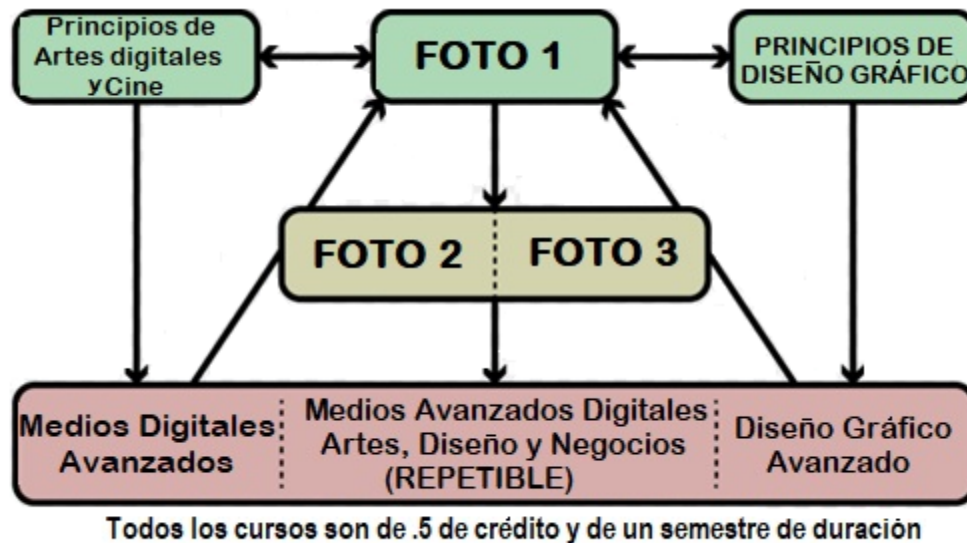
Principios de Artes digitales yCine

FOTO 1

PRINCIPIOS DE DISEÑO GRÁFICO

FOTO 2

FOTO 3

Medios Digitales Avanzados

Medios Avanzados Digitales Artes, Diseño y Negocios (REPETIBLE)

Diseño Gráfico Avanzado

Todos los cursos son de .5 de crédito y de un semestre de duración